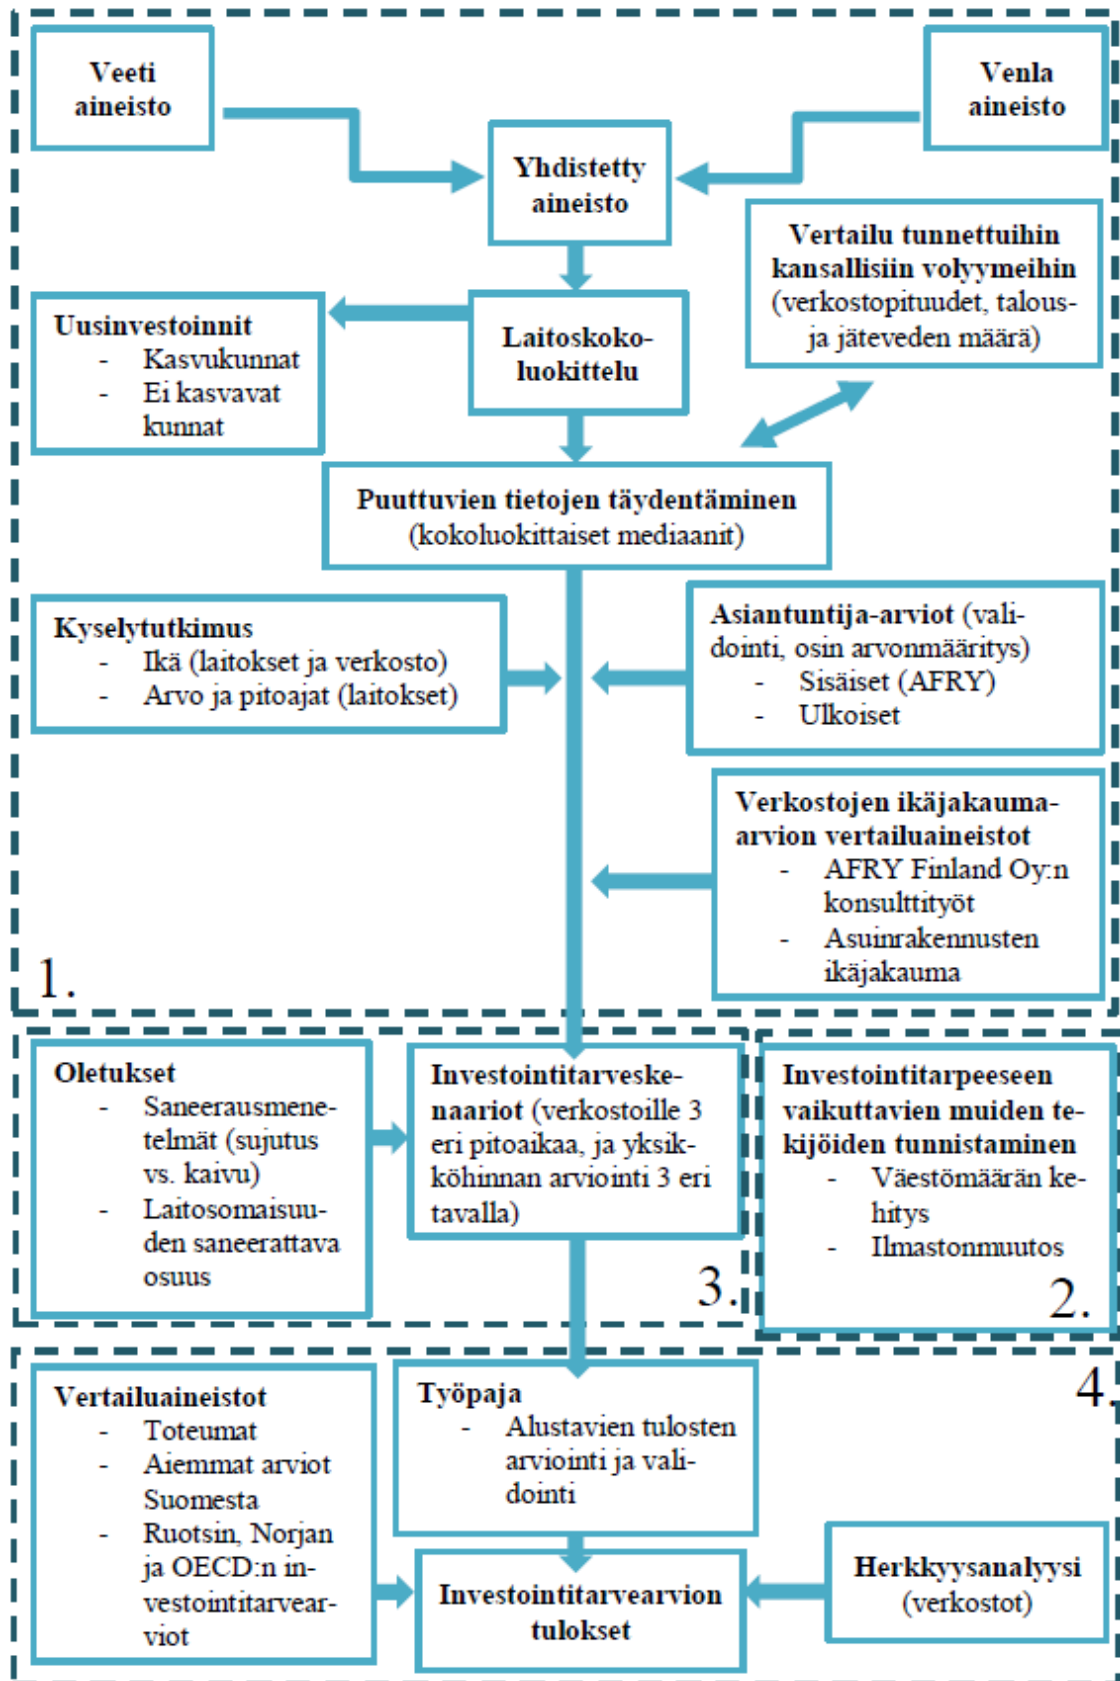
Veeti aineisto

Venla aineisto

Yhdistetty aineisto

Vertailu tunnettuihin kansallisiin volyymeihin (verkostopituudet, talous- ja jäteveden määrä)

Uusinvestoinnit
- Kasvukunnat
- Ei kasvavat kunnat

Laitoskokoluokittelu

Puuttuvien tietojen täydentäminen (kokoluokittaiset mediaanit)

Kyselytutkimus
- Ikä (laitokset ja verkosto)
- Arvo ja pitoajat (laitokset)

Asiantuntija-arviot (validointi, osin arvonmääritys)
- Sisäiset (AFRY)
- Ulkoiset

Verkostojen ikäjakauma-arvion vertailuaineistot
- AFRY Finland Oy:n konsulttityöt
- Asuinrakennusten ikäjakauma

1.

Oletukset
- Saneerausmenetelmät (sujutus vs. kaivu)
- Laitosomaisuuden saneerattava osuus

Investointitarveskenaariot (verkostoille 3 eri pitoaikaa, ja yksikköhinnan arviointi 3 eri tavalla)

3.

Investointitarpeeseen vaikuttavien muiden tekijöiden tunnistaminen
- Väestömäärän kehitys
- Ilmastonmuutos

2.

4.

Vertailuaineistot
- Toteumat
- Aiemmat arviot Suomesta
- Ruotsin, Norjan ja OECD:n investointitarvearviot

Työpaja
- Alustavien tulosten arviointi ja validointi

Herkkyysanalyysi (verkostot)

Investointitarvearvion tulokset